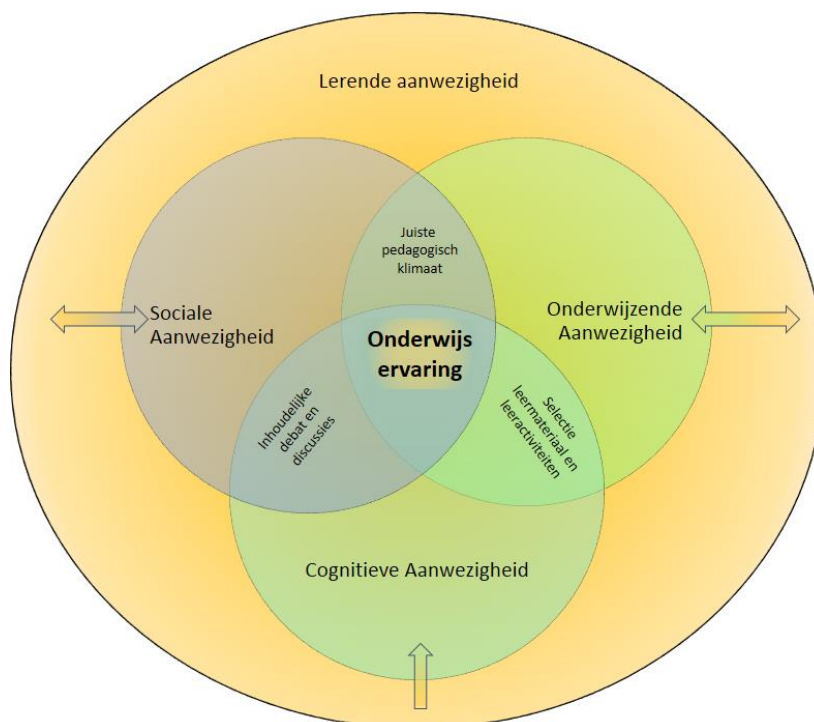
Lerende aanwezigheid

Juiste pedagogisch klimaat

Sociale Aanwezigheid

Onderwijs ervaring

Onderwijzende Aanwezigheid

Inhoudelijke debat en discussies

Selectie leermateriaal en leeractiviteiten

Cognitieve Aanwezigheid